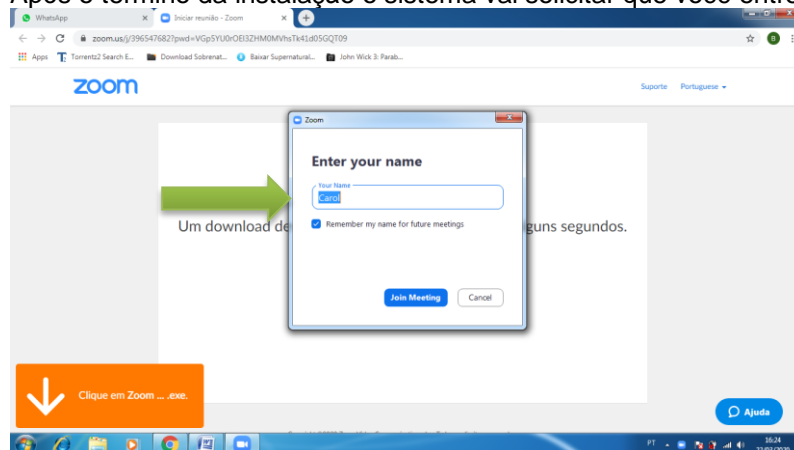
Após o término da instalação o sistema vai solicitar que você entre

WhatsApp
Iniciar reunião - Zoom
zoom.us/j/396547682?pwd=VGp5YU0rOEl3ZHM0MVhsTk41d05GQT09
Apps
Torrentz2 Search E...
Download Sobrenat...
Baixar Supernatural...
John Wick 3: Parab...

zoom
Suporte
Portuguese

Um download de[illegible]guns segundos.

Zoom
Enter your name
Your Name
Carol
Remember my name for future meetings
Join Meeting
Cancel

Clique em Zoom ... .exe.

Ajuda

PT
16:24
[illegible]